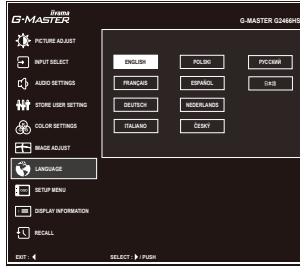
iiyama
G-MASTER

G-MASTER G2466HS

PICTURE ADJUST
INPUT SELECT
AUDIO SETTINGS
STORE USER SETTING
COLOR SETTINGS
IMAGE ADJUST
LANGUAGE
SETUP MENU
DISPLAY INFORMATION
RECALL

ENGLISH
POLSKI
РУССКИЙ
FRANÇAIS
ESPAÑOL
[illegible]
DEUTSCH
NEDERLANDS
ITALIANO
ČESKY

EXIT :
SELECT : / PUSH